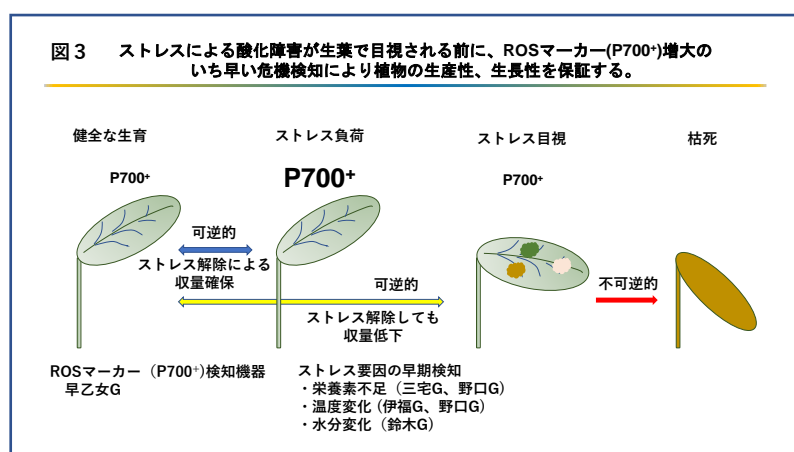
図３　ストレスによる酸化障害が生葉で目視される前に、ROSマーカー(P700$^+$)増大のいち早い危機検知により植物の生産性、生長性を保証する。

健全な生育

ストレス負荷

ストレス目視

枯死

P700$^+$

P700$^+$

P700$^+$

可逆的

ストレス解除による収量確保

可逆的

ストレス解除しても収量低下

不可逆的

ROSマーカー（P700$^+$）検知機器
早乙女G

ストレス要因の早期検知
・栄養素不足（三宅G、野口G）
・温度変化（伊福G、野口G）
・水分変化（鈴木G）